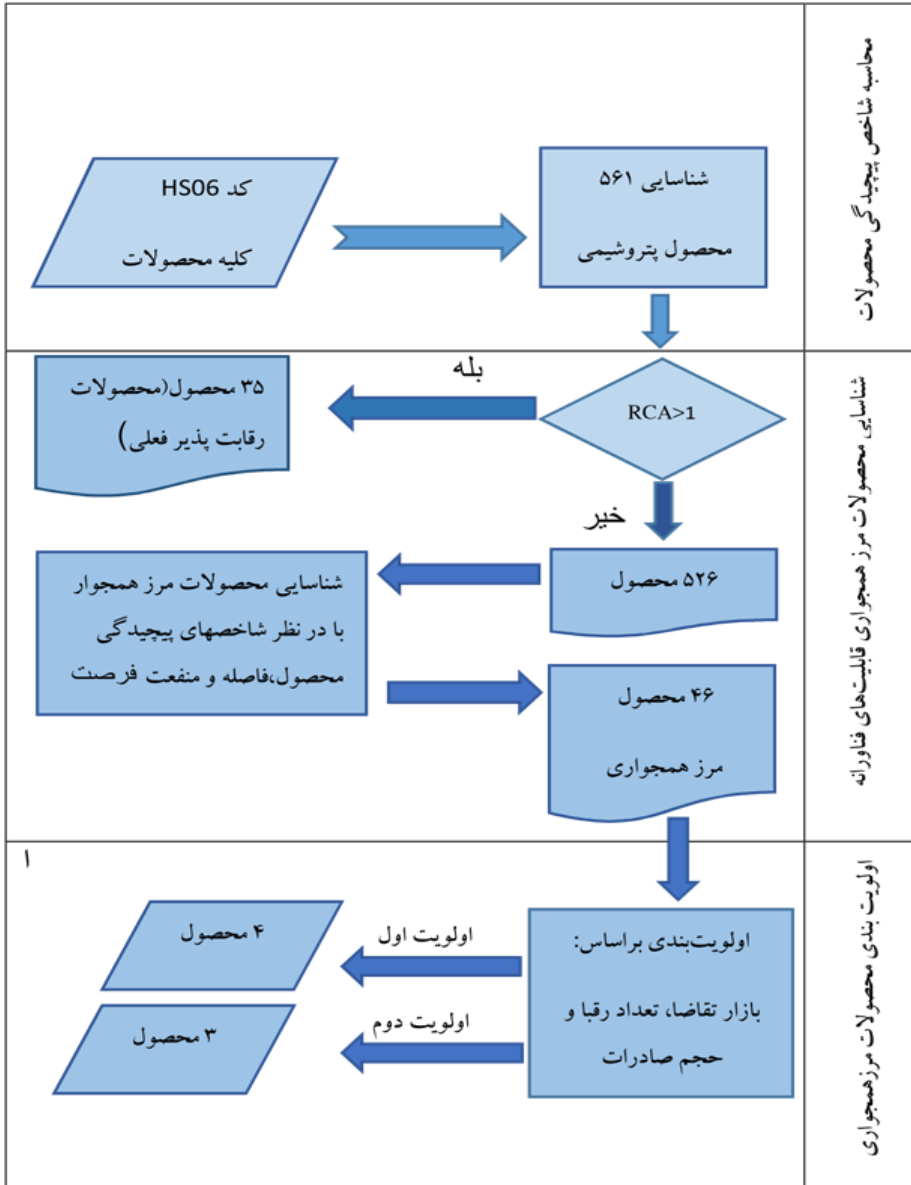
محاسبه شاخص پیچیدگی محصولات

کد HS06
کلیه محصولات

شناسایی ۵۶۱
محصول پتروشیمی

شناسایی محصولات مرز همجواری قابلیت‌های فناورانه

بله

۳۵ محصول(محصولات رقابت پذیر فعلی)

RCA>1

خیر

۵۲۶ محصول

شناسایی محصولات مرز همجوار با در نظر شاخصهای پیچیدگی محصول،فاصله و منفعت فرصت

۴۶ محصول
مرز همجواری

اولویت بندی محصولات مرزهمجواری

۱

اولویت‌بندی براساس:
بازار تقاضا، تعداد رقبا و حجم صادرات

اولویت اول

۴ محصول

اولویت دوم

۳ محصول